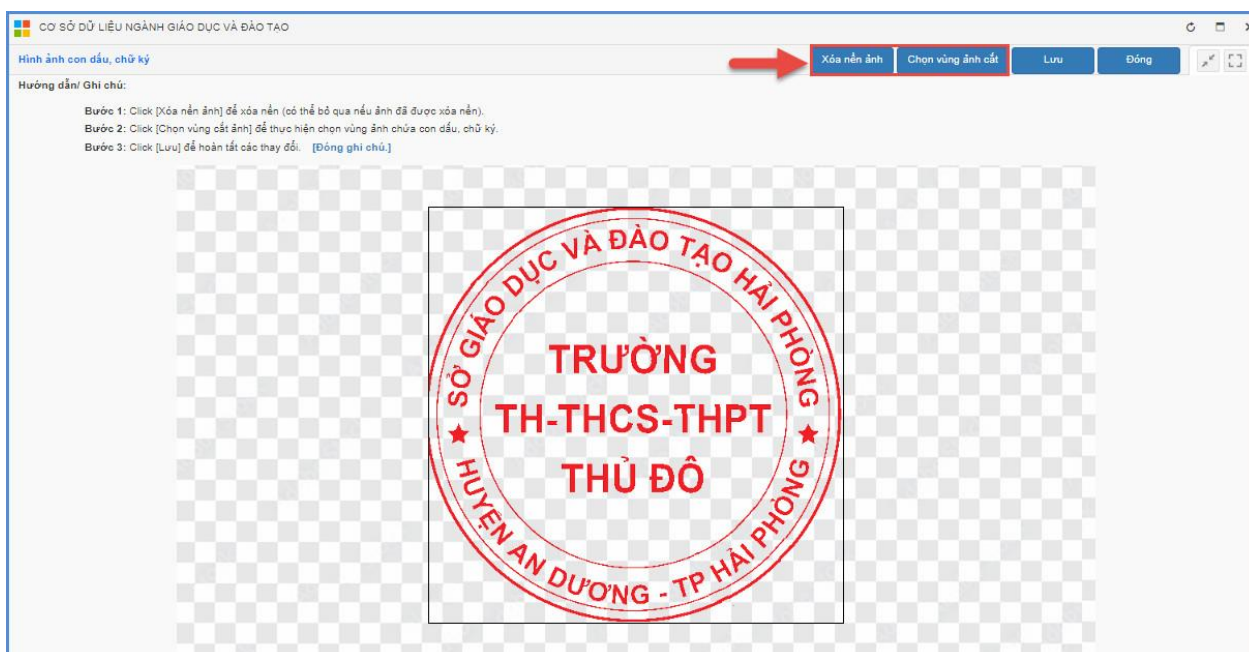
CƠ SỞ DỮ LIỆU NGÀNH GIÁO DỤC VÀ ĐÀO TẠO

Hình ảnh con dấu, chữ ký

Xóa nền ảnh Chọn vùng ảnh cắt Lưu Đóng

Hướng dẫn/ Ghi chú:

Bước 1: Click [Xóa nền ảnh] để xóa nền (có thể bỏ qua nếu ảnh đã được xóa nền).
Bước 2: Click [Chọn vùng cắt ảnh] để thực hiện chọn vùng ảnh chứa con dấu, chữ ký.
Bước 3: Click [Lưu] để hoàn tất các thay đổi. [Đóng ghi chú.]

SỞ GIÁO DỤC VÀ ĐÀO TẠO HẢI PHÒNG

TRƯỜNG
TH-THCS-THPT
THỦ ĐÔ

HUYỆN AN DƯƠNG - TP HẢI PHÒNG